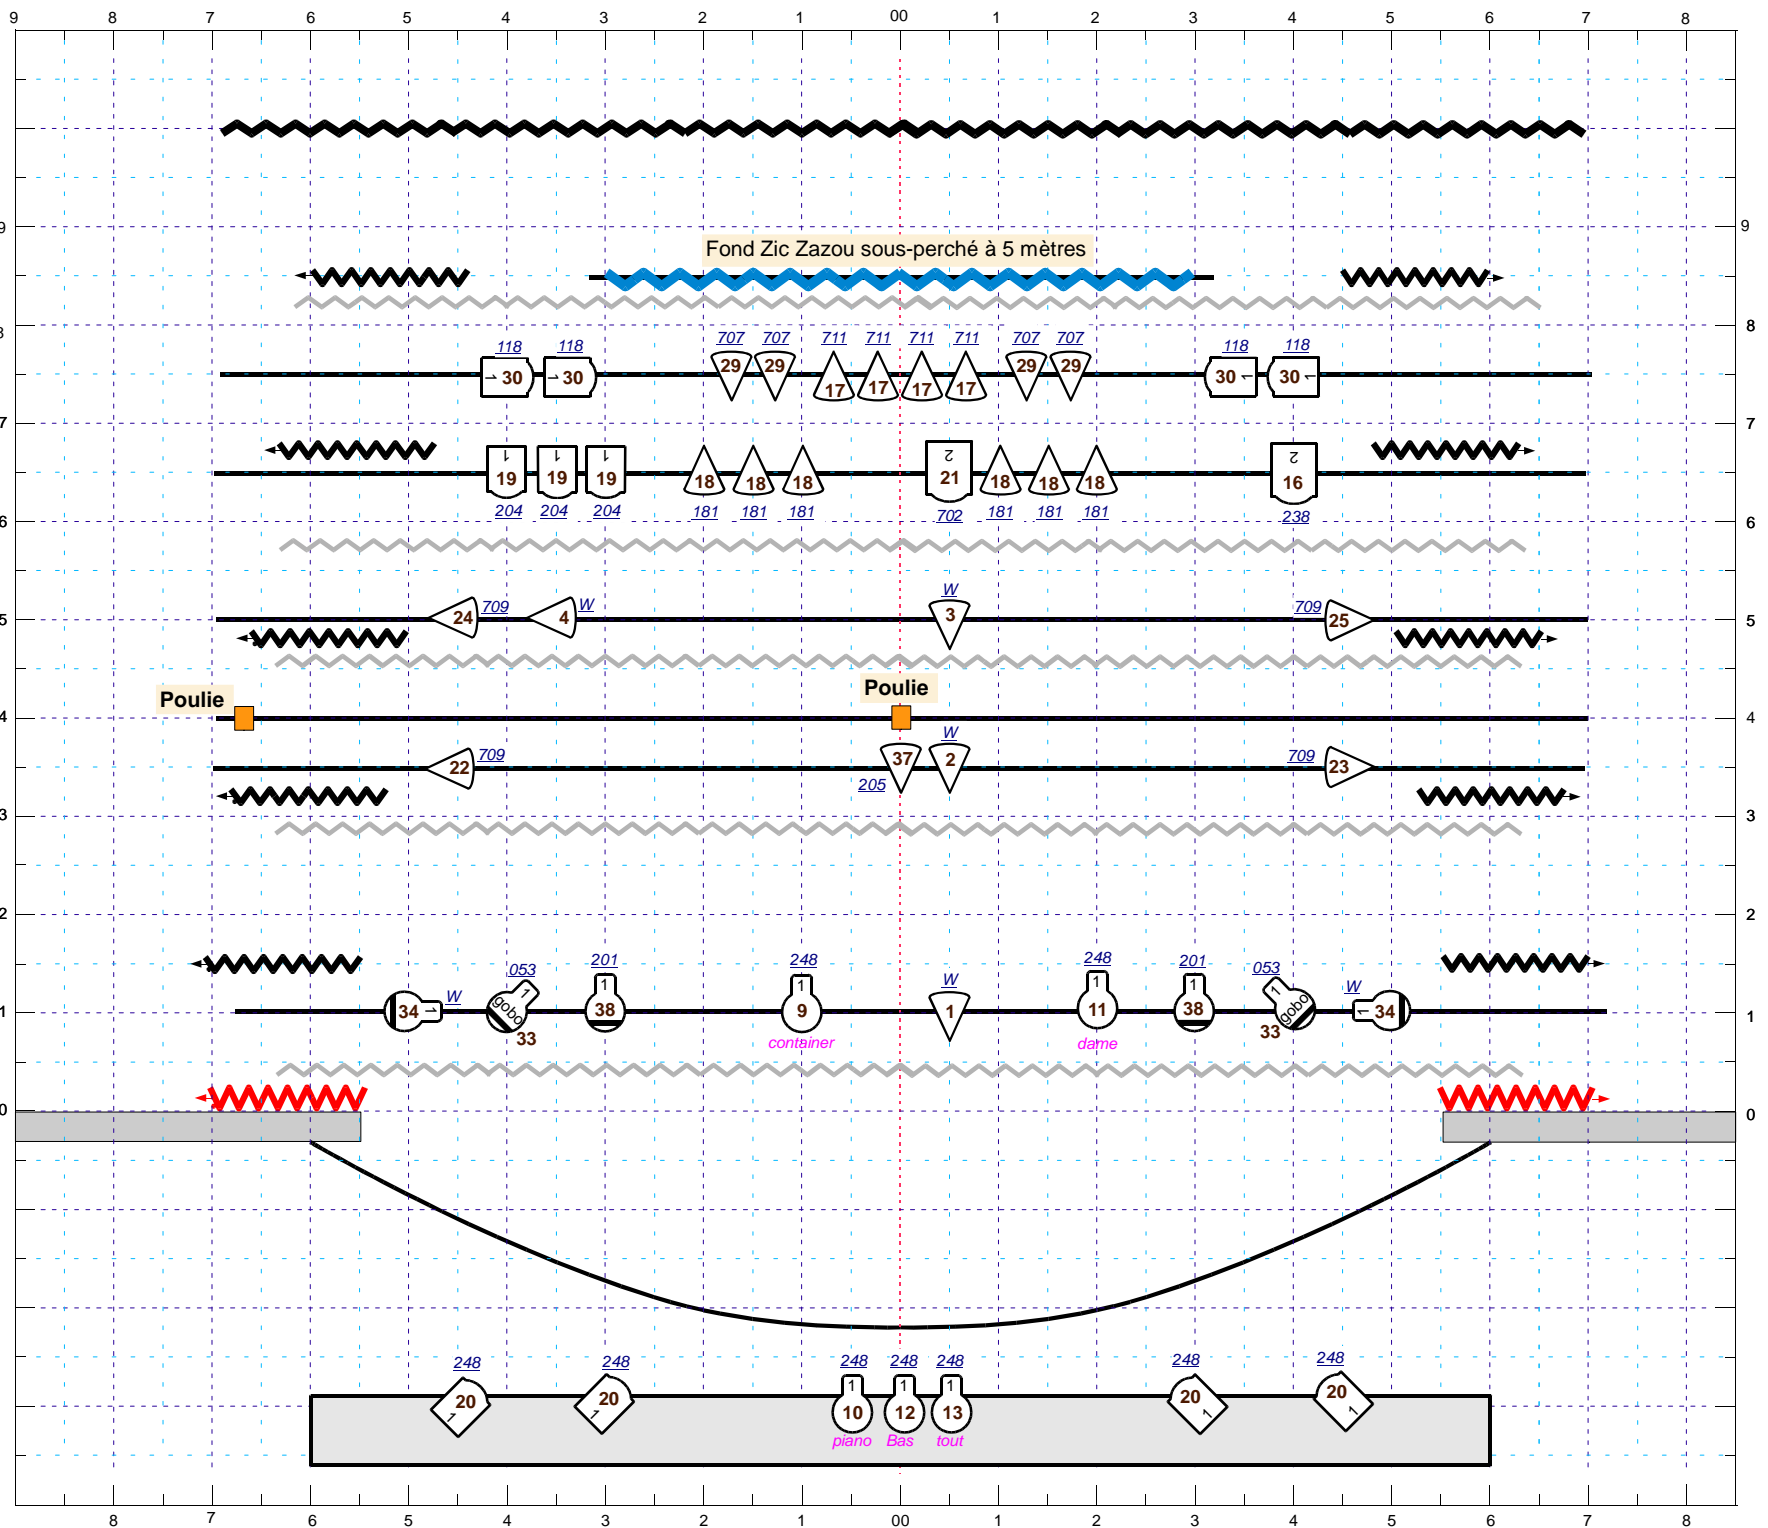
9 8 7 6 5 4 3 2 1 00 1 2 3 4 5 6 7 8

Fond Zic Zazou sous-perché à 5 mètres

118 118 707 707 711 711 711 711 707 707 118 118

30 30 29 29 17 17 17 17 29 29 30 30

1 1 1 2 2

19 19 19 18 18 18 21 18 18 18 16

204 204 204 181 181 181 702 181 181 181 238

W

24 709 4 W 3 709 25

Poulie

Poulie

W

22 709 37 2 709 23

205

053 201 248 W 248 201 053

W 1 1 1 1 1 1 W

34 gobo 38 9 1 11 38 gobo 34

33 33

container dame

248 248 248 248 248 248 248

1 1 1

20 20 10 12 13 20 20

1 1 1 1

piano Bas tout

9 9
8 8
7 7
6 6
5 5
4 4
3 3
2 2
1 1
0 0

8 7 6 5 4 3 2 1 00 1 2 3 4 5 6 7 8